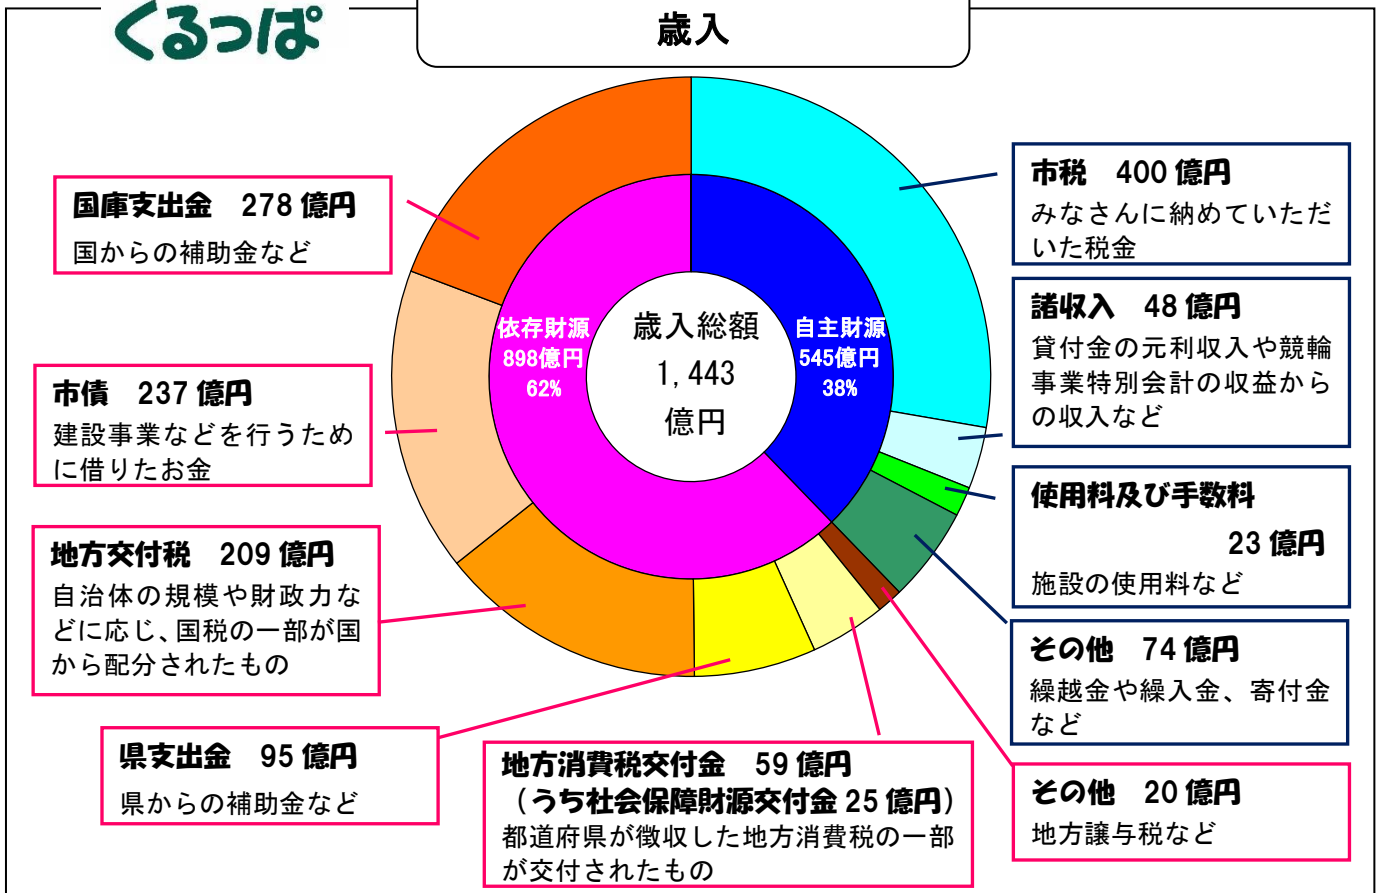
くるっぱ

歳入

国庫支出金　278 億円
国からの補助金など

市税　400 億円
みなさんに納めていただいた税金

諸収入　48 億円
貸付金の元利収入や競輪事業特別会計の収益からの収入など

依存財源
898億円
62%

歳入総額
1,443
億円

自主財源
545億円
38%

市債　237 億円
建設事業などを行うために借りたお金

使用料及び手数料
23 億円
施設の使用料など

地方交付税　209 億円
自治体の規模や財政力などに応じ、国税の一部が国から配分されたもの

その他　74 億円
繰越金や繰入金、寄付金など

県支出金　95 億円
県からの補助金など

地方消費税交付金　59 億円
（うち社会保障財源交付金 25 億円）
都道府県が徴収した地方消費税の一部が交付されたもの

その他　20 億円
地方譲与税など